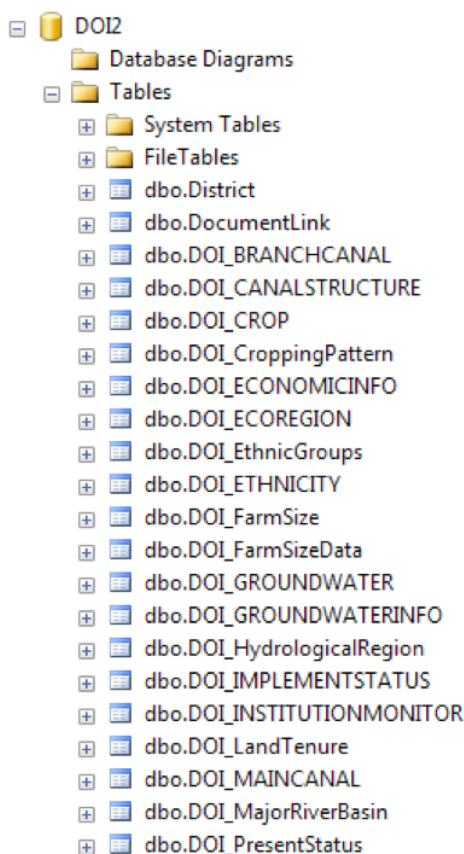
DOI2
Database Diagrams
Tables
System Tables
FileTables
dbo.District
dbo.DocumentLink
dbo.DOI_BRANCHCANAL
dbo.DOI_CANALSTRUCTURE
dbo.DOI_CROP
dbo.DOI_CroppingPattern
dbo.DOI_ECONOMICINFO
dbo.DOI_ECOREGION
dbo.DOI_EthnicGroups
dbo.DOI_ETHNICITY
dbo.DOI_FarmSize
dbo.DOI_FarmSizeData
dbo.DOI_GROUNDWATER
dbo.DOI_GROUNDWATERINFO
dbo.DOI_HydrologicalRegion
dbo.DOI_IMPLEMENTSTATUS
dbo.DOI_INSTITUTIONMONITOR
dbo.DOI_LandTenure
dbo.DOI_MAINCANAL
dbo.DOI_MajorRiverBasin
dbo.DOI_PresentStatus